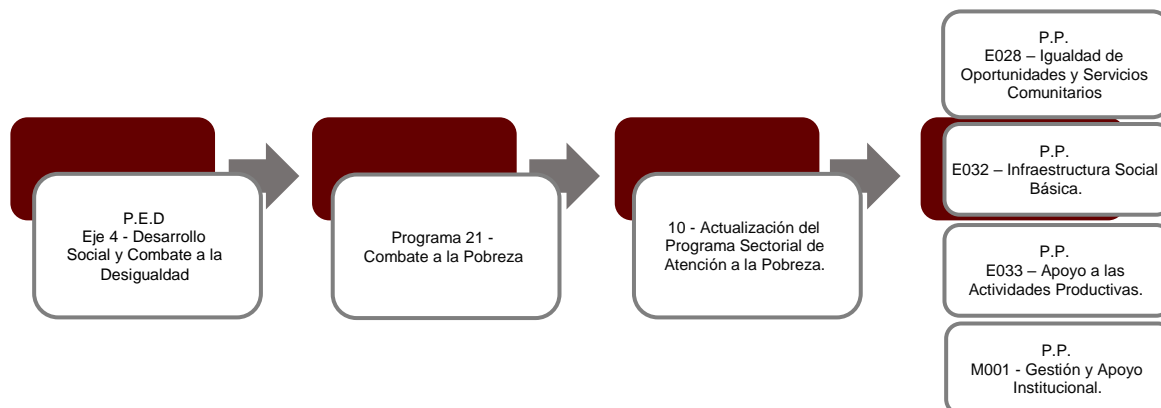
P.E.D
Eje 4 - Desarrollo Social y Combate a la Desigualdad

Programa 21 - Combate a la Pobreza

10 - Actualización del Programa Sectorial de Atención a la Pobreza.

P.P.
E028 – Igualdad de Oportunidades y Servicios Comunitarios

P.P.
E032 – Infraestructura Social Básica.

P.P.
E033 – Apoyo a las Actividades Productivas.

P.P.
M001 - Gestión y Apoyo Institucional.